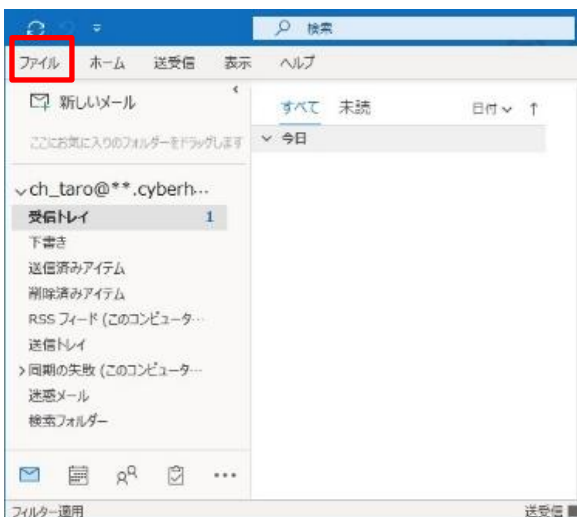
検索

ファイル ホーム 送受信 表示 ヘルプ

新しいメール

ここにお気に入りのフォルダーをドラッグします

すべて 未読 日付 ↑

今日

ch_taro@**.cyberh...

受信トレイ 1

下書き

送信済みアイテム

削除済みアイテム

RSS フィード (このコンピューター...

送信トレイ

同期の失敗 (このコンピューター...

迷惑メール

検索フォルダー

フィルター適用

送受信